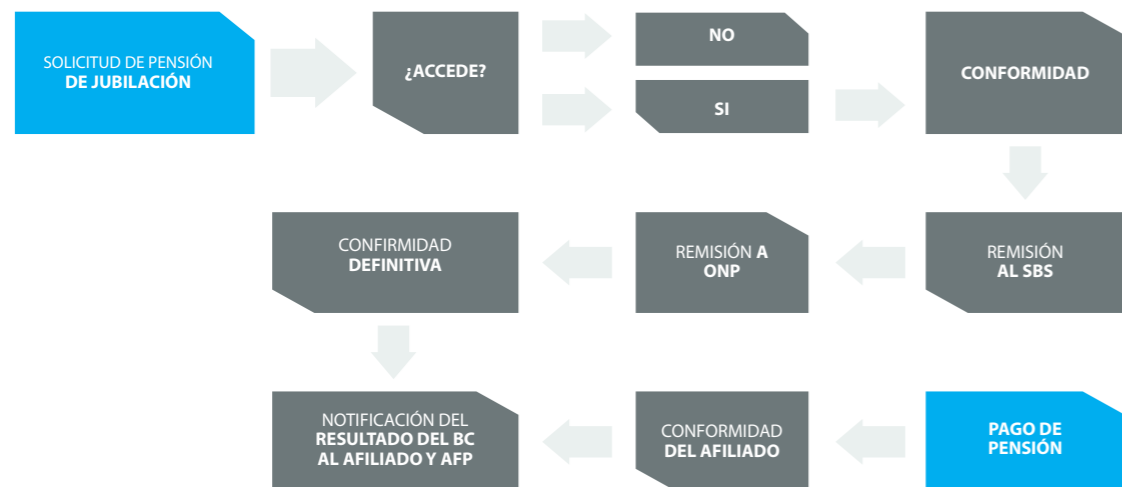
SOLICITUD DE PENSIÓN DE JUBILACIÓN

¿ACCEDE?

NO

SI

CONFORMIDAD

REMISIÓN AL SBS

REMISIÓN A ONP

CONFIRMIDAD DEFINITIVA

NOTIFICACIÓN DEL RESULTADO DEL BC AL AFILIADO Y AFP

CONFORMIDAD DEL AFILIADO

PAGO DE PENSIÓN